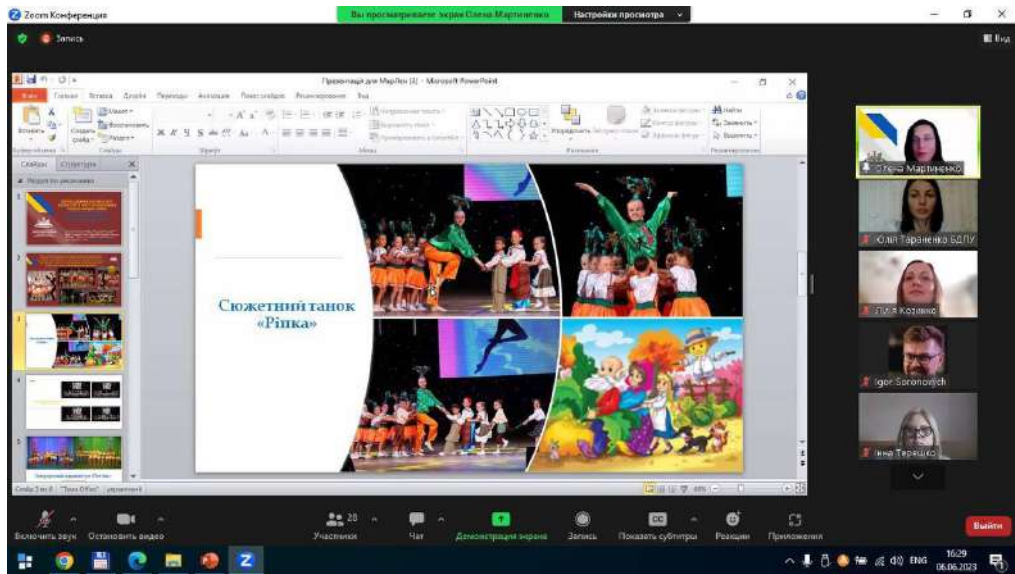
Zoom Конференция

Вы просматриваете экран Олена Мартиненко

Настройки просмотра

Запись

Вид

Презентація для МарЛен (1) - Microsoft PowerPoint

Файл Главная Вставка Дизайн Переходы Анимация Показ слайдов Рецензирование Вид

Слайды Структура

Сюжетний танок «Ріпка»

Олена Мартиненко

Юлія Тараненко БДПУ

Лілія Козачко

Igor Soronovych

Інна Терещко

Слайд 3 из 8

Включить звук Остановить видео Участники 20 Чат Демонстрация экрана Запись Показать субтитры Реакции Приложения Выйти

ENG 16:29 06.06.2023